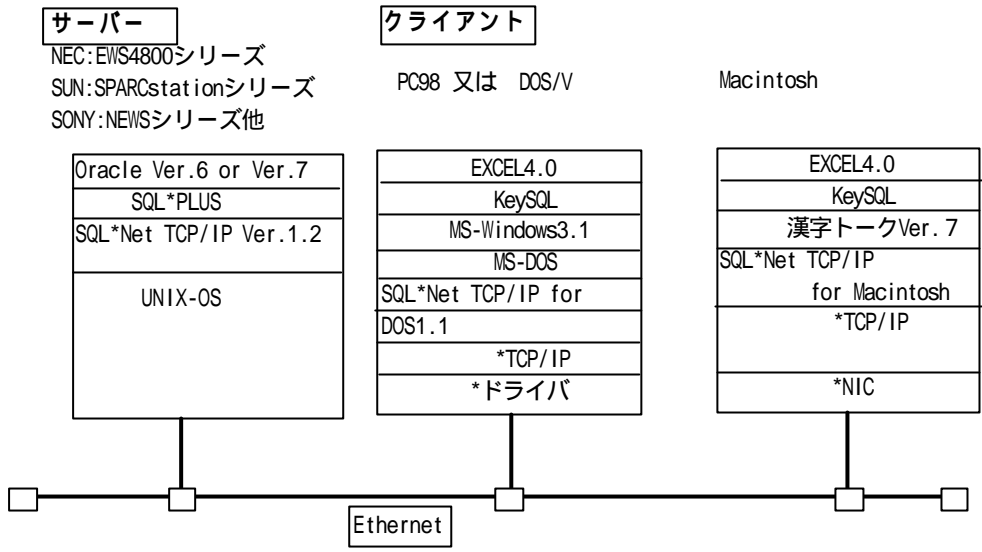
サーバー
NEC:EWS4800シリーズ
SUN:SPARCstationシリーズ
SONY:NEWSシリーズ他

クライアント
PC98 又は DOS/V

Macintosh

Oracle Ver.6 or Ver.7
SQL*PLUS
SQL*Net TCP/IP Ver.1.2
UNIX-OS

EXCEL4.0
KeySQL
MS-Windows3.1
MS-DOS
SQL*Net TCP/IP for DOS1.1
*TCP/IP
*ドライバ

EXCEL4.0
KeySQL
漢字トークVer.7
SQL*Net TCP/IP for Macintosh
*TCP/IP
*NIC

Ethernet